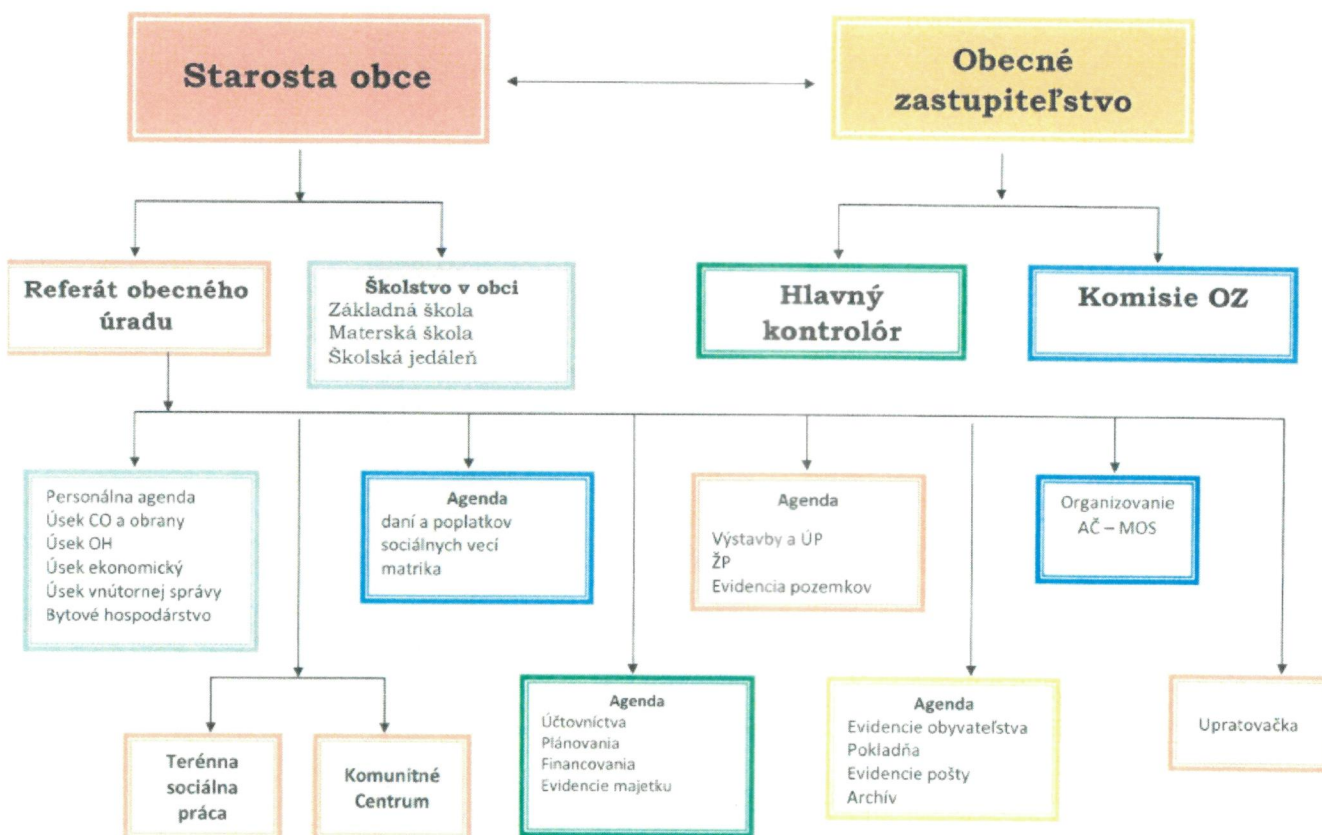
Starosta obce

Obecné zastupiteľstvo

Referát obecného úradu

Školstvo v obci
Základná škola
Materská škola
Školská jedáleň

Hlavný kontrolór

Komisie OZ

Personálna agenda
Úsek CO a obrany
Úsek OH
Úsek ekonomický
Úsek vnútornej správy
Bytové hospodárstvo

Agenda
daní a poplatkov
sociálnych vecí
matrika

Agenda
Výstavby a ÚP
ŽP
Evidencia pozemkov

Organizovanie
AČ – MOS

Terénna sociálna práca

Komunitné Centrum

Agenda
Účtovníctva
Plánovania
Financovania
Evidencie majetku

Agenda
Evidencie obyvateľstva
Pokladňa
Evidencie pošty
Archív

Upratovačka